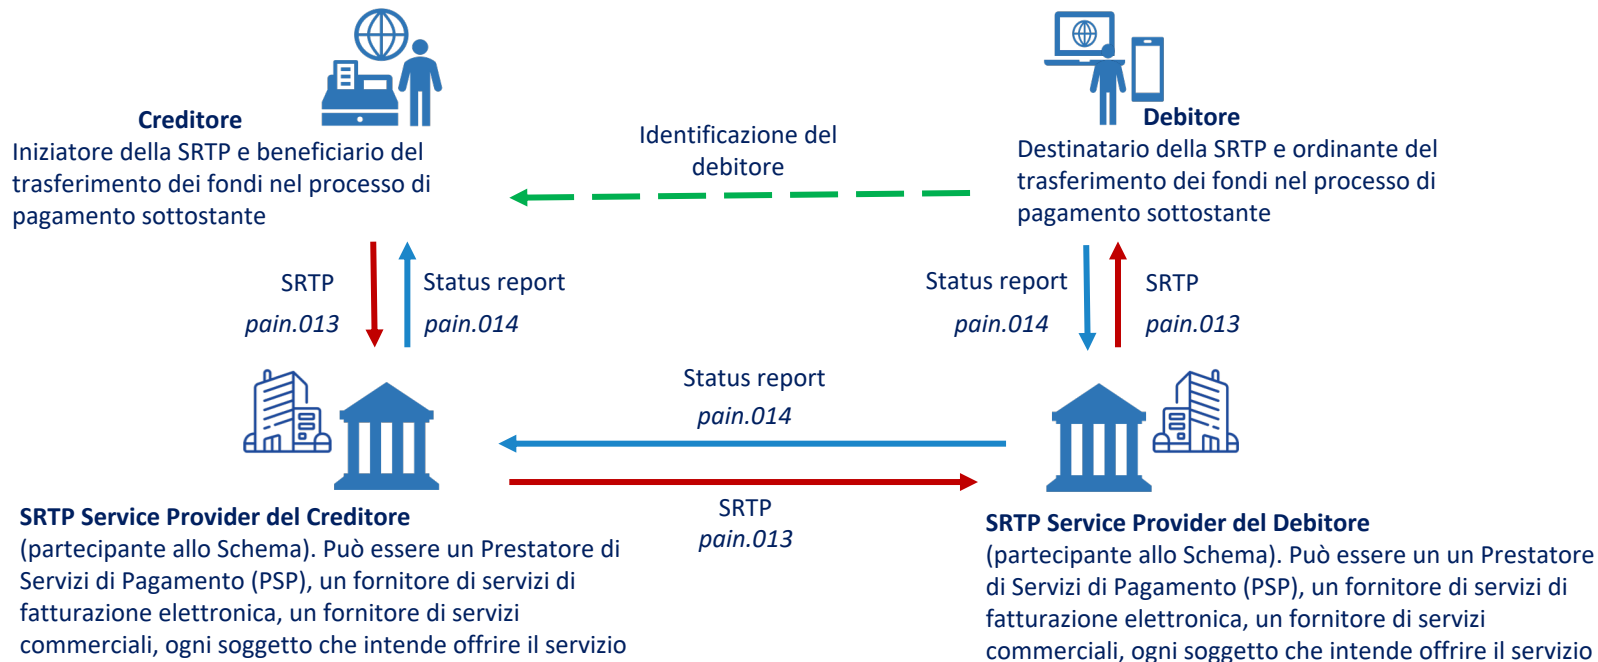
Creditore
Iniziatore della SRTP e beneficiario del trasferimento dei fondi nel processo di pagamento sottostante

Identificazione del debitore

Debitore
Destinatario della SRTP e ordinante del trasferimento dei fondi nel processo di pagamento sottostante

SRTP
*pain.013*

Status report
*pain.014*

Status report
*pain.014*

SRTP
*pain.013*

Status report
*pain.014*

SRTP
*pain.013*

SRTP Service Provider del Creditore
(partecipante allo Schema). Può essere un Prestatore di Servizi di Pagamento (PSP), un fornitore di servizi di fatturazione elettronica, un fornitore di servizi commerciali, ogni soggetto che intende offrire il servizio

SRTP Service Provider del Debitore
(partecipante allo Schema). Può essere un un Prestatore di Servizi di Pagamento (PSP), un fornitore di servizi di fatturazione elettronica, un fornitore di servizi commerciali, ogni soggetto che intende offrire il servizio